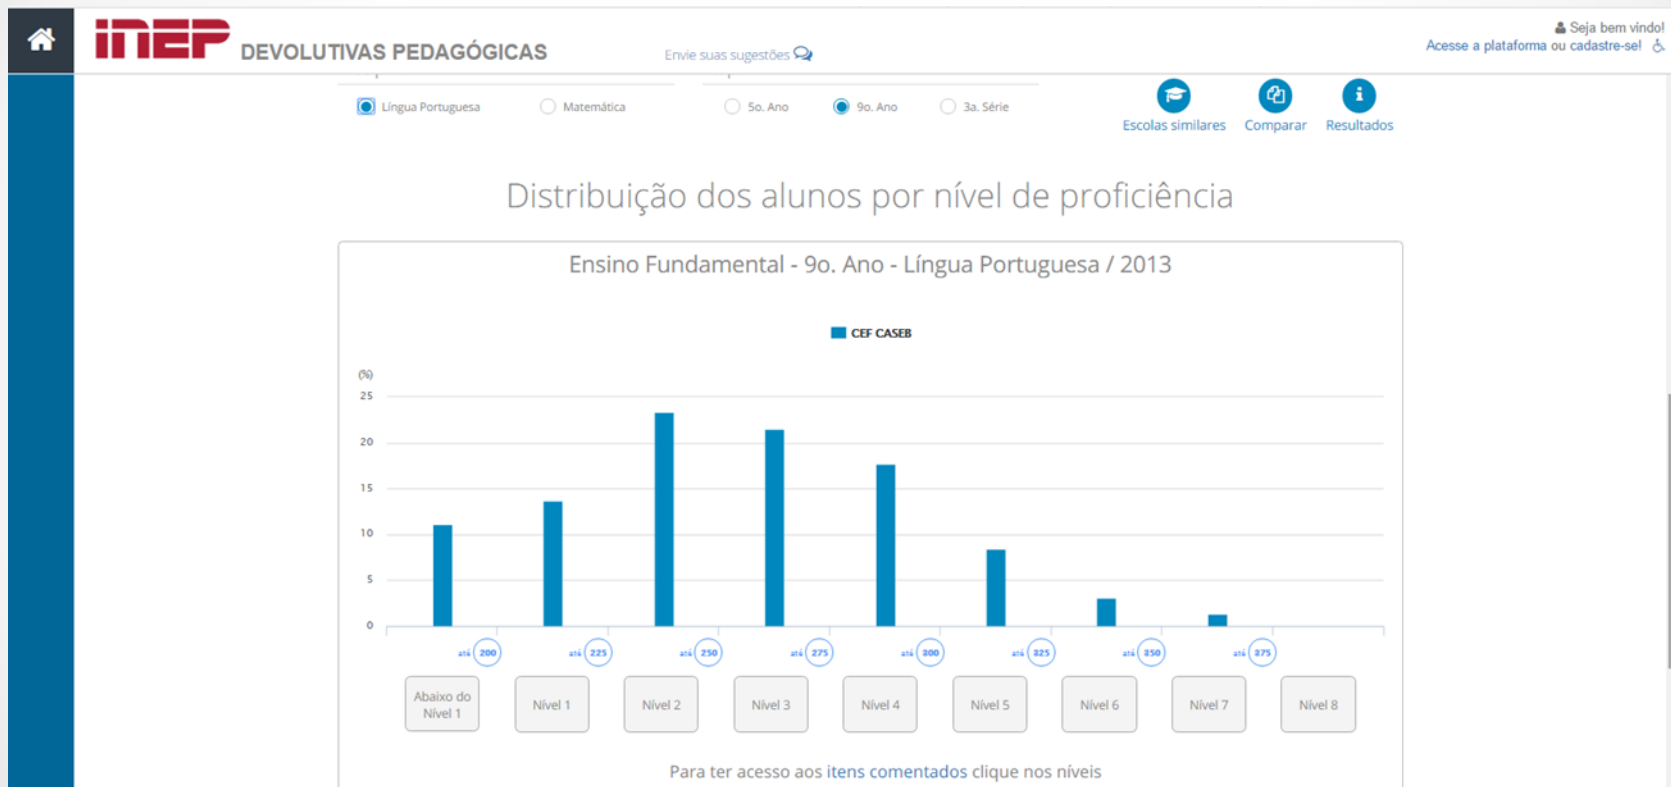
inep DEVOLUTIVAS PEDAGÓGICAS

Envie suas sugestões

Seja bem vindo!
Acesse a plataforma ou cadastre-se!

Língua Portuguesa Matemática 5o. Ano 9o. Ano 3a. Série

Escolas similares Comparar Resultados

Distribuição dos alunos por nível de proficiência

Ensino Fundamental - 9o. Ano - Língua Portuguesa / 2013

CEF CASEB

(%)
25
20
15
10
5
0

até 200 até 225 até 250 até 275 até 300 até 325 até 350 até 375

Abaixo do Nível 1 | Nível 1 | Nível 2 | Nível 3 | Nível 4 | Nível 5 | Nível 6 | Nível 7 | Nível 8

Para ter acesso aos itens comentados clique nos níveis